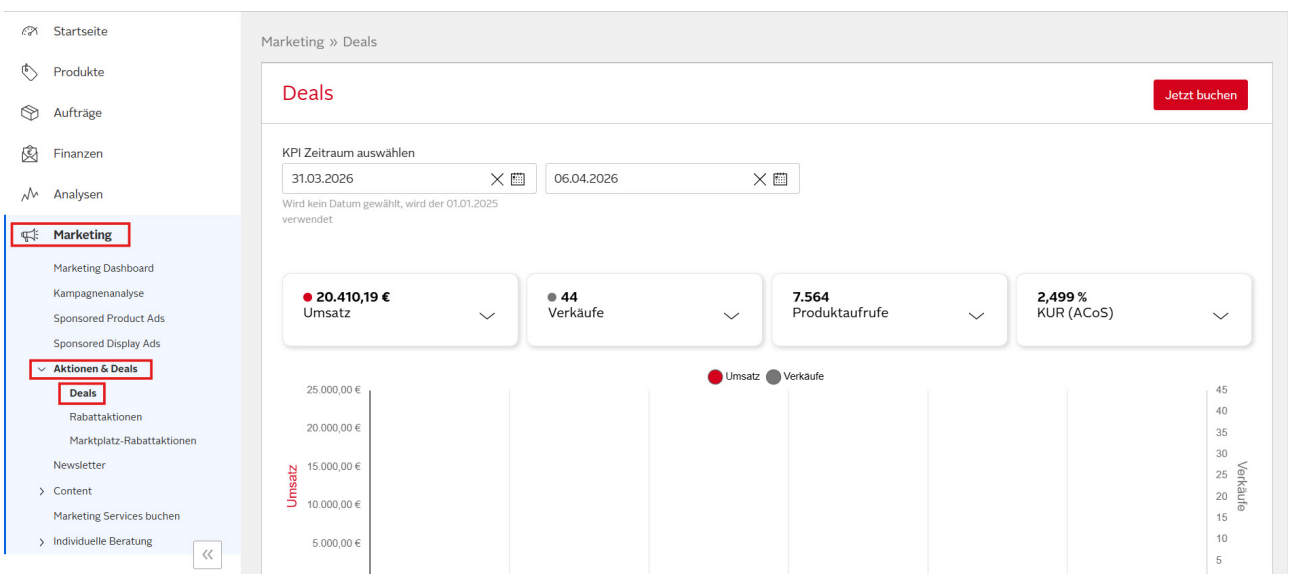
Startseite
Produkte
Aufträge
Finanzen
Analysen
Marketing
Marketing Dashboard
Kampagnenanalyse
Sponsored Product Ads
Sponsored Display Ads
Aktionen & Deals
Deals
Rabattaktionen
Marktplatz-Rabattaktionen
Newsletter
Content
Marketing Services buchen
Individuelle Beratung
«

Marketing » Deals

Deals

Jetzt buchen

KPI Zeitraum auswählen
31.03.2026
06.04.2026
Wird kein Datum gewählt, wird der 01.01.2025 verwendet

20.410,19 €
Umsatz

44
Verkäufe

7.564
Produktaufrufe

2,499 %
KUR (ACoS)

Umsatz Verkäufe

| Umsatz | Verkäufe |
|---|---|
| 25.000,00 € | 45 |
| | 40 |
| 20.000,00 € | 35 |
| | 30 |
| 15.000,00 € | 25 |
| | 20 |
| 10.000,00 € | 15 |
| | 10 |
| 5.000,00 € | 5 |

Umsatz
Verkäufe